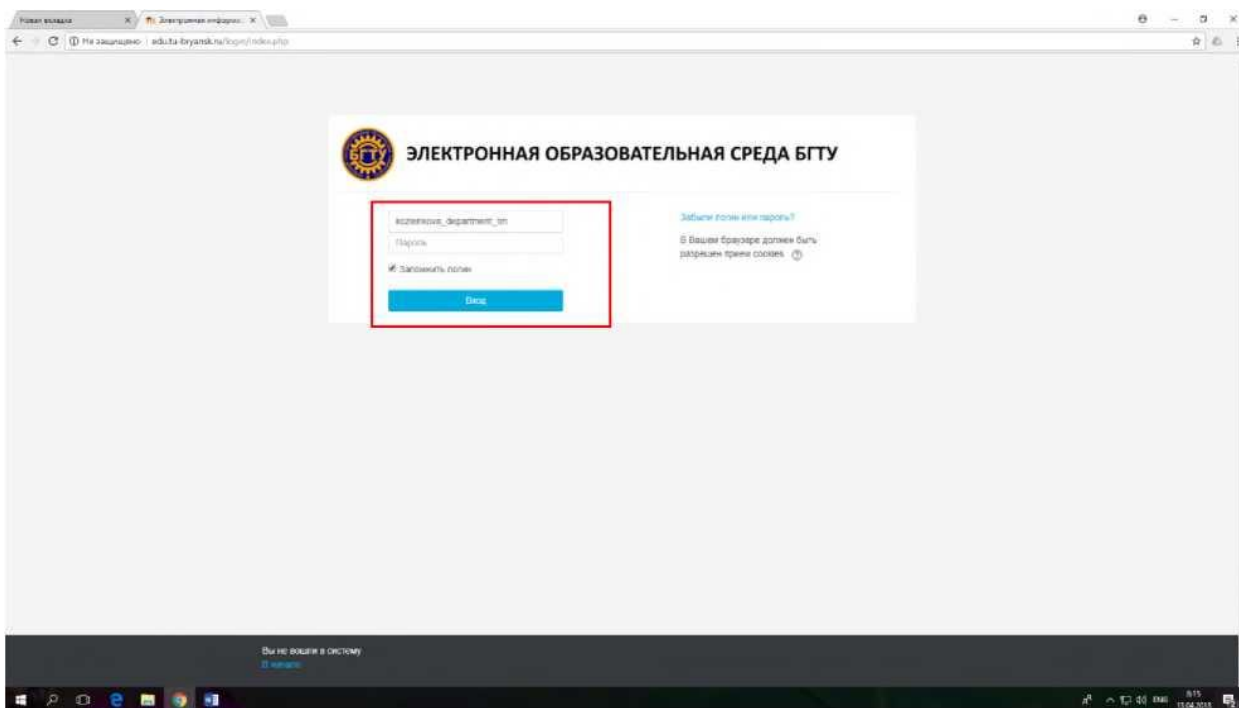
Новая вкладка
Электронная информац
Не защищено | edu.tu-bryansk.ru/login/index.php

БГТУ

ЭЛЕКТРОННАЯ ОБРАЗОВАТЕЛЬНАЯ СРЕДА БГТУ

kozlenkova_department_tm
Пароль
Запомнить логин
Вход

Забыли логин или пароль?
В Вашем браузере должен быть разрешен прием cookies

Вы не вошли в систему
В начало

ENG 8:15 15.04.2018